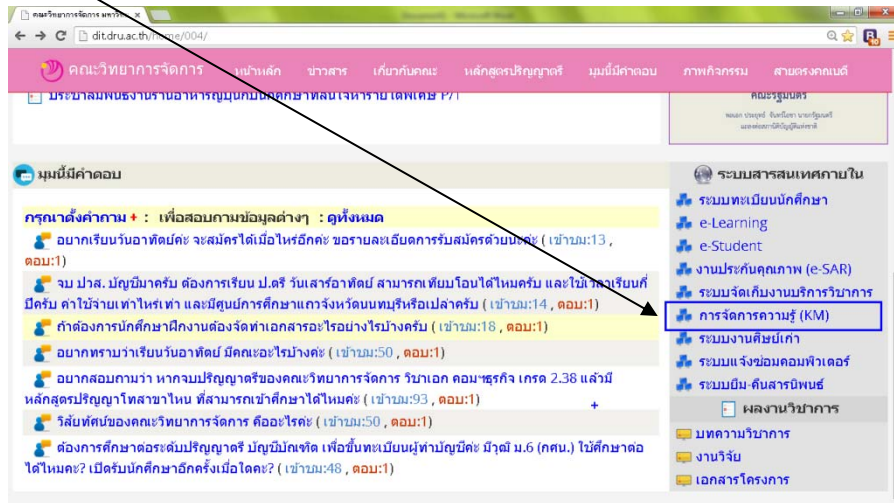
คณะวิทยาการจัดการ มหาวิ ×

dit.dru.ac.th/home/004/

คณะวิทยาการจัดการ หน้าหลัก ข่าวสาร เกี่ยวกับคณะ หลักสูตรปริญญาตรี มุมนี้มีคำตอบ ภาพกิจกรรม สายตรงคณบดี

ประชาสัมพันธ์งานร้านอาหารญี่ปุ่นบันทึกศึกษาที่สนใจทำรายได้พิเศษ P/T

คณะรัฐมนตรี

มุมนี้มีคำตอบ

กรุณาตั้งคำถาม + : เพื่อสอบถามข้อมูลต่างๆ : ดูทั้งหมด

อยากเรียนวันอาทิตย์ค่ะ จะสมัครได้เมื่อไหร่อีกค่ะ ขอรายละเอียดการรับสมัครด้วยนะคะ ( เข้าชม:13 , ตอบ:1)

จบ ปวส. บัญชีมาครับ ต้องการเรียน ป.ตรี วันเสาร์อาทิตย์ สามารถเทียบโอนได้ไหมครับ และใช้เวลาเรียนกี่ปีครับ ค่าใช้จ่ายเท่าไหร่เท่า และมีศูนย์การศึกษาแถวจังหวัดนนทบุรีหรือเปล่าครับ ( เข้าชม:14 , ตอบ:1)

ถ้าต้องการนักศึกษาฝึกงานต้องจัดทำเอกสารอะไรอย่างไรบ้างครับ ( เข้าชม:18 , ตอบ:1)

อยากทราบว่าเรียนวันอาทิตย์ มีคณะอะไรบ้างคะ ( เข้าชม:50 , ตอบ:1)

อยากสอบถามว่า หากจบปริญญาตรีของคณะวิทยาการจัดการ วิชาเอก คอมฯธุรกิจ เกรด 2.38 แล้วมีหลักสูตรปริญญาโทสาขาไหน ที่สามารถเข้าศึกษาได้ไหมคะ ( เข้าชม:93 , ตอบ:1)

วิสัยทัศน์ของคณะวิทยาการจัดการ คืออะไรค่ะ ( เข้าชม:50 , ตอบ:1)

ต้องการศึกษาต่อระดับปริญญาตรี บัญชีบัณฑิต เพื่อขึ้นทะเบียนผู้ทำบัญชีค่ะ มีวุฒิ ม.6 (กศน.) ไปศึกษาต่อได้ไหมคะ? เปิดรับนักศึกษาอีกครั้งเมื่อใดคะ? ( เข้าชม:48 , ตอบ:1)

ระบบสารสนเทศภายใน
ระบบทะเบียนนักศึกษา
e-Learning
e-Student
งานประกันคุณภาพ (e-SAR)
ระบบจัดเก็บงานบริการวิชาการ
การจัดการความรู้ (KM)
ระบบงานศิษย์เก่า
ระบบแจ้งซ่อมคอมพิวเตอร์
ระบบยืม-คืนสารนิพนธ์
ผลงานวิชาการ
บทความวิชาการ
งานวิจัย
เอกสารโครงการ